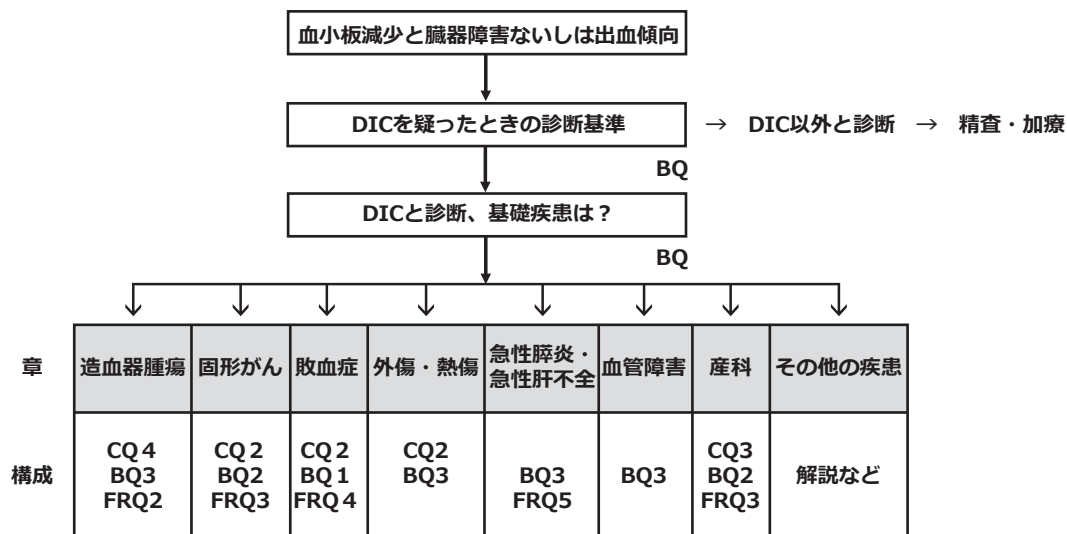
血小板減少と臓器障害ないしは出血傾向

DICを疑ったときの診断基準 → DIC以外と診断 → 精査・加療

BQ

DICと診断、基礎疾患は？

BQ

| 章 | 造血器腫瘍 | 固形がん | 敗血症 | 外傷・熱傷 | 急性膵炎・急性肝不全 | 血管障害 | 産科 | その他の疾患 |
|---|---|---|---|---|---|---|---|---|
| 構成 | CQ 4 BQ3 FRQ2 | CQ 2 BQ2 FRQ3 | CQ 2 BQ 1 FRQ 4 | CQ2 BQ3 | BQ3 FRQ5 | BQ3 | CQ3 BQ2 FRQ3 | 解説など |